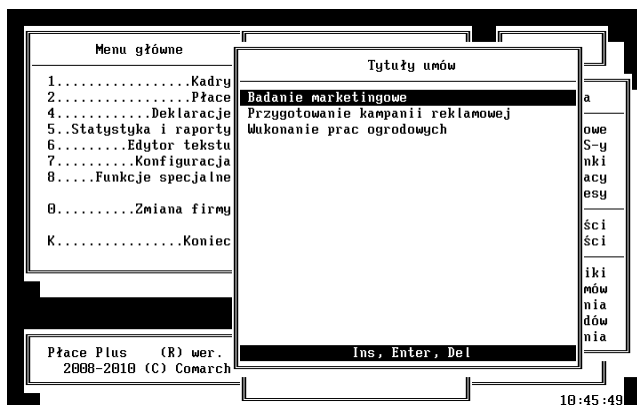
Menu główne

1.................Kadry
2.................Płace
4...........Deklaracje
5..Statystyka i raporty
6...........Edytor tekstu
7..........Konfiguracja
8.....Funkcje specjalne

0..........Zmiana firmy

K...............Koniec

Płace Plus (R) wer.
2008-2010 (C) Comarch

Tytuły umów

Badanie marketingowe
Przygotowanie kampanii reklamowej
Wykonanie prac ogrodowych

Ins, Enter, Del

a
owe
S-y
nki
acy
esy
ści
ści
iki
mów
nia
dów
nia

10:45:49